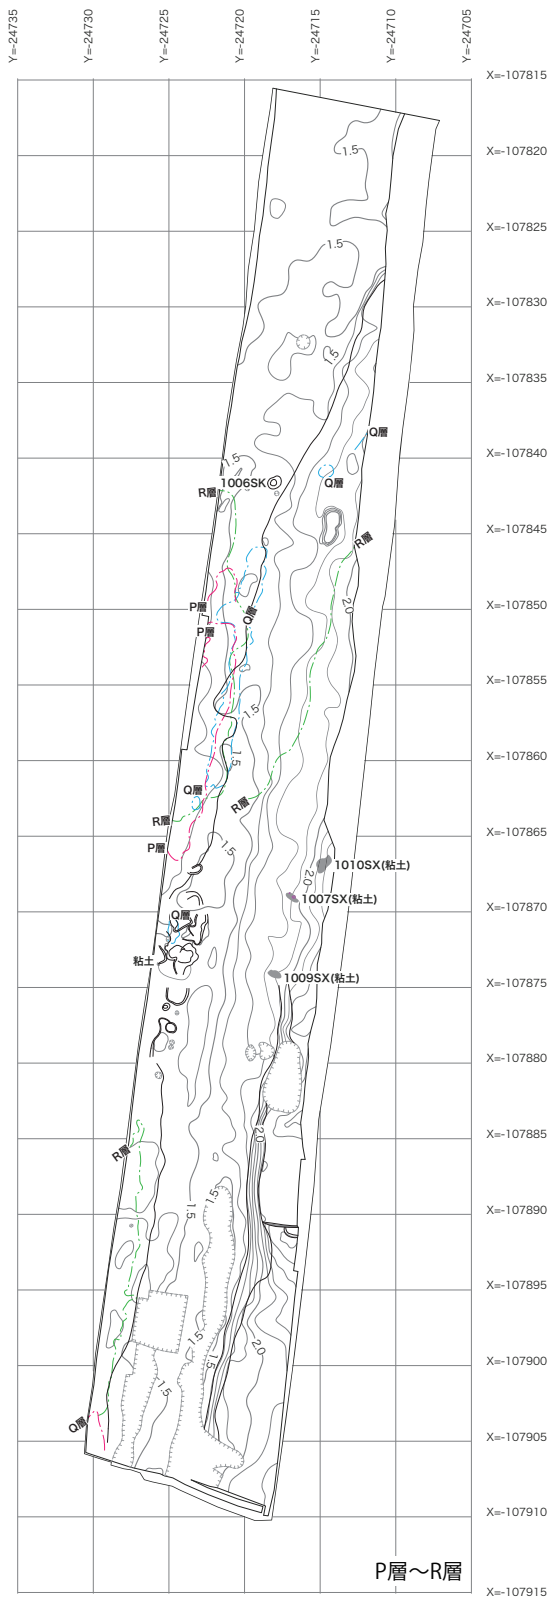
Y=-24735
Y=-24730
Y=-24725
Y=-24720
Y=-24715
Y=-24710
Y=-24705

X=-107815
X=-107820
X=-107825
X=-107830
X=-107835
X=-107840
X=-107845
X=-107850
X=-107855
X=-107860
X=-107865
X=-107870
X=-107875
X=-107880
X=-107885
X=-107890
X=-107895
X=-107900
X=-107905
X=-107910
X=-107915

1.5
1.5
1.5
Q層
Q層
1.5
1006SK
R層
R層
2.0
P層
Q層
P層
1.5
1.5
Q層
R層
R層
P層
1.5
1010SX(粘土)
2.0
1007SX(粘土)
Q層
粘土
1009SX(粘土)
2.0
R層
1.5
1.5
1.5
1.5
2.0
1.5
Q層

P層〜R層